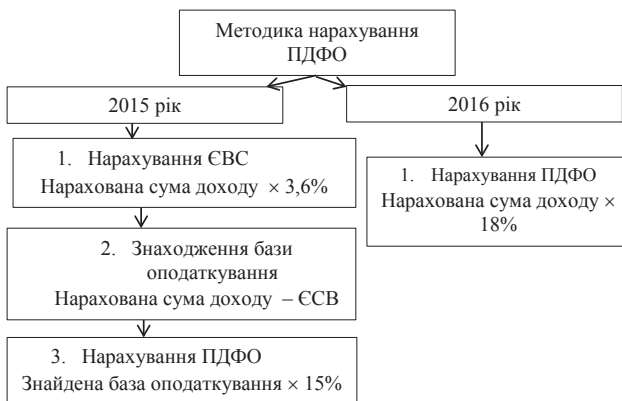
Методика нарахування ПДФО

2015 рік

1. Нарахування ЄВС
Нарахована сума доходу $\times$ 3,6%

2. Знаходження бази оподаткування
Нарахована сума доходу – ЄСВ

3. Нарахування ПДФО
Знайдена база оподаткування $\times$ 15%

2016 рік

1. Нарахування ПДФО
Нарахована сума доходу $\times$ 18%